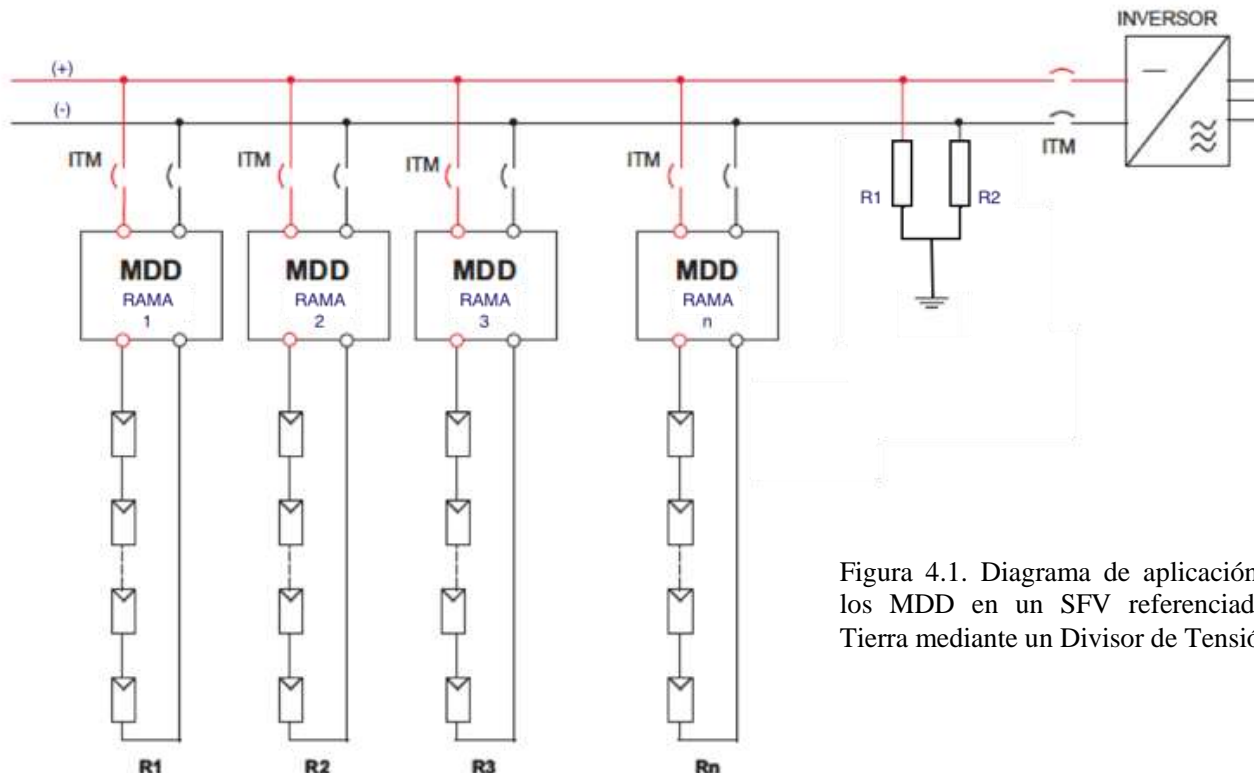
INVERSOR

(+)

(-)

ITM

ITM

ITM

ITM

ITM

R1

R2

MDD
RAMA
1

MDD
RAMA
2

MDD
RAMA
3

MDD
RAMA
n

R1

R2

R3

Rn

Figura 4.1. Diagrama de aplicación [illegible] los MDD en un SFV referenciad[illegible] Tierra mediante un Divisor de Tensió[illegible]